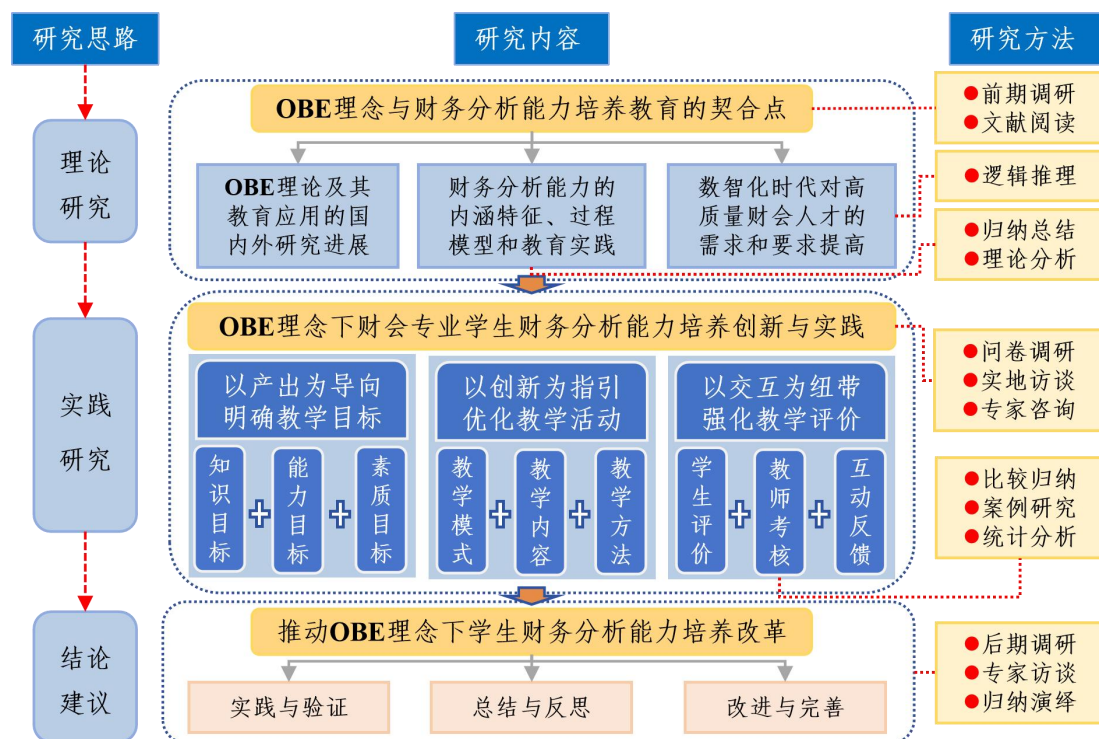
研究思路

研究内容

研究方法

理论研究

OBE理念与财务分析能力培养教育的契合点

OBE理论及其教育应用的国内外研究进展

财务分析能力的内涵特征、过程模型和教育实践

数智化时代对高质量财会人才的需求和要求提高

●前期调研
●文献阅读

●逻辑推理

●归纳总结
●理论分析

实践研究

OBE理念下财会专业学生财务分析能力培养创新与实践

以产出为导向明确教学目标

知识目标 + 能力目标 + 素质目标

以创新为指引优化教学活动

教学模式 + 教学内容 + 教学方法

以交互为纽带强化教学评价

学生评价 + 教师考核 + 互动反馈

●问卷调研
●实地访谈
●专家咨询

●比较归纳
●案例研究
●统计分析

结论建议

推动OBE理念下学生财务分析能力培养改革

实践与验证

总结与反思

改进与完善

●后期调研
●专家访谈
●归纳演绎